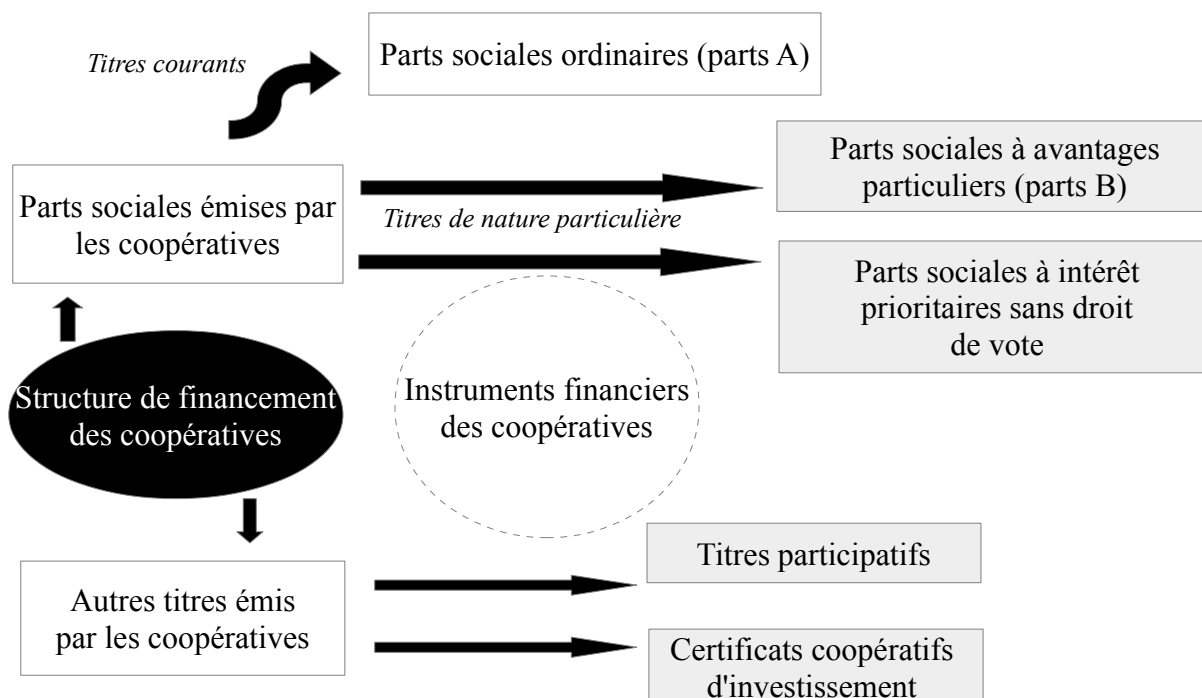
Titres courants

Parts sociales ordinaires (parts A)

Parts sociales émises par les coopératives

Parts sociales à avantages particuliers (parts B)

Titres de nature particulière

Parts sociales à intérêt prioritaires sans droit de vote

Structure de financement des coopératives

Instruments financiers des coopératives

Titres participatifs

Autres titres émis par les coopératives

Certificats coopératifs d'investissement